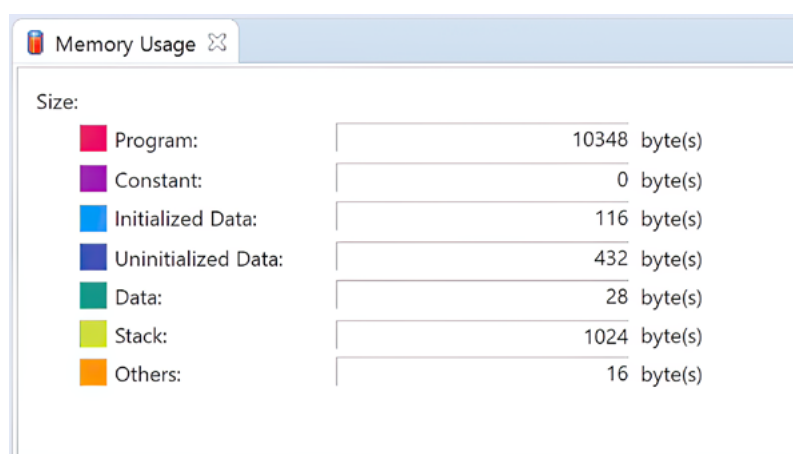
Memory Usage

Size:

| | | |
|---|---|---|
| Program: | 10348 | byte(s) |
| Constant: | 0 | byte(s) |
| Initialized Data: | 116 | byte(s) |
| Uninitialized Data: | 432 | byte(s) |
| Data: | 28 | byte(s) |
| Stack: | 1024 | byte(s) |
| Others: | 16 | byte(s) |